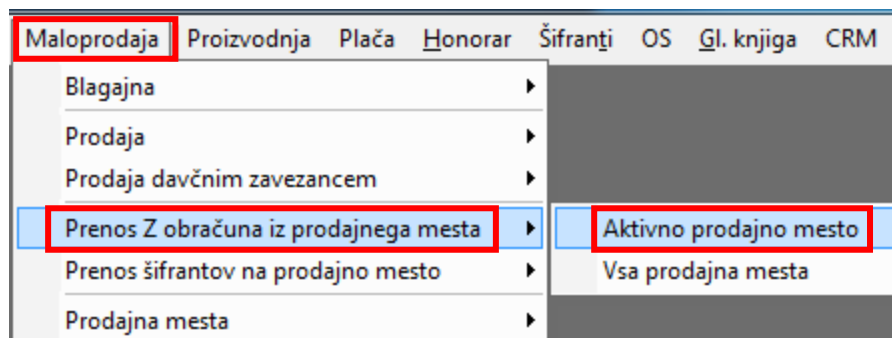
Maloprodaja Proizvodnja Plača Honorar Šifranti OS Gl. knjiga CRM

Blagajna
Prodaja
Prodaja davčnim zavezancem
Prenos Z obračuna iz prodajnega mesta
Prenos šifrantov na prodajno mesto
Prodajna mesta

Aktivno prodajno mesto
Vsa prodajna mesta